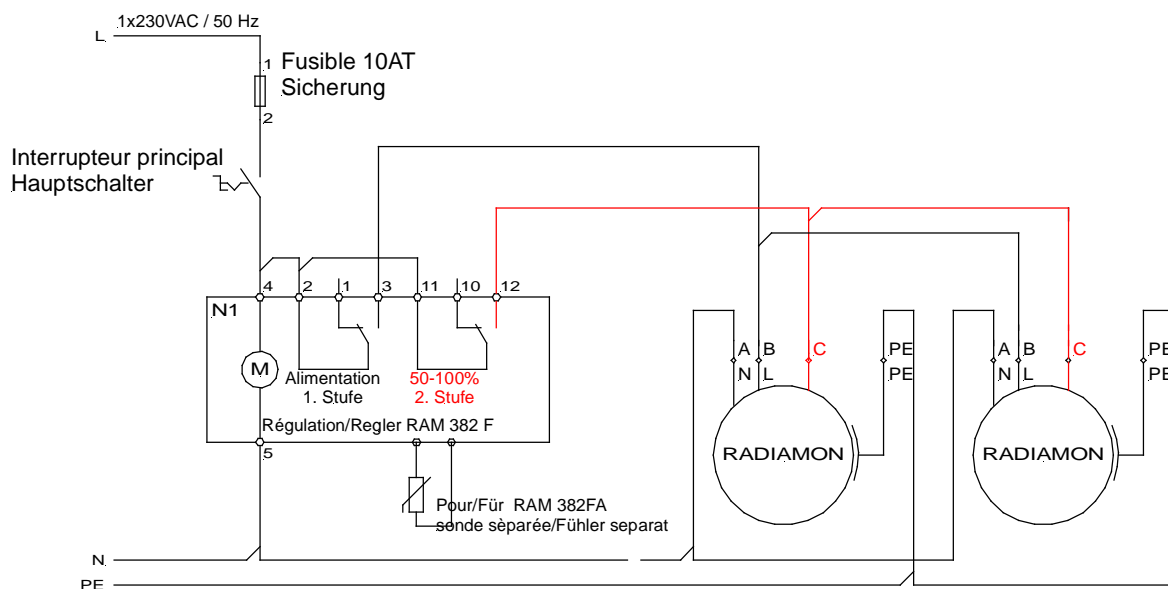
L
1x230VAC / 50 Hz
1
Fusible 10AT
Sicherung
2
Interrupteur principal
Hauptschalter
4
2
1
3
11
10
12
N1
M
Alimentation
1. Stufe
50-100%
2. Stufe
Régulation/Regler RAM 382 F
5
Pour/Für RAM 382FA
sonde sèparée/Fühler separat
A
N
B
L
C
PE
PE
RADIAMON
A
N
B
L
C
PE
PE
RADIAMON
N
PE